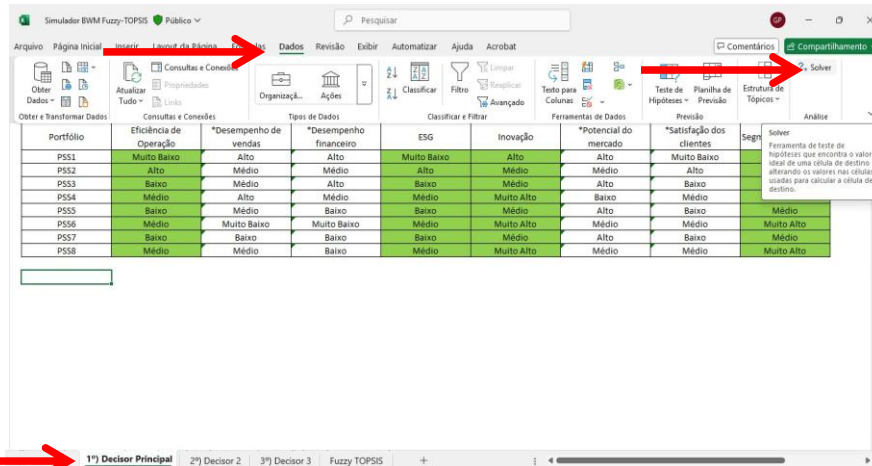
Simulador BWM Fuzzy-TOPSIS Público

Pesquisar

GP

Arquivo Página Inicial Inserir Layout da Página Fórmulas Dados Revisão Exibir Automatizar Ajuda Acrobat

Comentários Compartilhamento

Obter Dados
Atualizar Tudo
Consultas e Conexões
Propriedades
Links
Obter e Transformar Dados
Consultas e Conexões
Organizaçã...
Ações
Tipos de Dados
Classificar
Filtro
Limpar
Reaplicar
Avançado
Classificar e Filtrar
Texto para Colunas
Ferramentas de Dados
Teste de Hipóteses
Planilha de Previsão
Previsão
Estrutura de Tópicos
Solver
Análise

Solver
Ferramenta de teste de hipóteses que encontra o valor ideal de uma célula de destino alterando os valores nas células usadas para calcular a célula de destino.

| Portfólio | Eficiência de Operação | *Desempenho de vendas | *Desempenho financeiro | ESG | Inovação | *Potencial do mercado | *Satisfação dos clientes | Segu |
|---|---|---|---|---|---|---|---|---|
| PSS1 | Muito Baixo | Alto | Alto | Muito Baixo | Alto | Alto | Muito Baixo | |
| PSS2 | Alto | Médio | Médio | Alto | Médio | Médio | Alto | |
| PSS3 | Baixo | Médio | Alto | Baixo | Médio | Alto | Baixo | |
| PSS4 | Médio | Alto | Médio | Médio | Muito Alto | Médio | Médio | |
| PSS5 | Baixo | Médio | Baixo | Baixo | Médio | Alto | Baixo | Médio |
| PSS6 | Médio | Muito Baixo | Muito Baixo | Médio | Muito Alto | Médio | Médio | Muito Alto |
| PSS7 | Baixo | Baixo | Baixo | Baixo | Médio | Alto | Baixo | Médio |
| PSS8 | Médio | Médio | Baixo | Médio | Muito Alto | Médio | Médio | Muito Alto |

1º) Decisor Principal 2º) Decisor 2 3º) Decisor 3 Fuzzy TOPSIS +